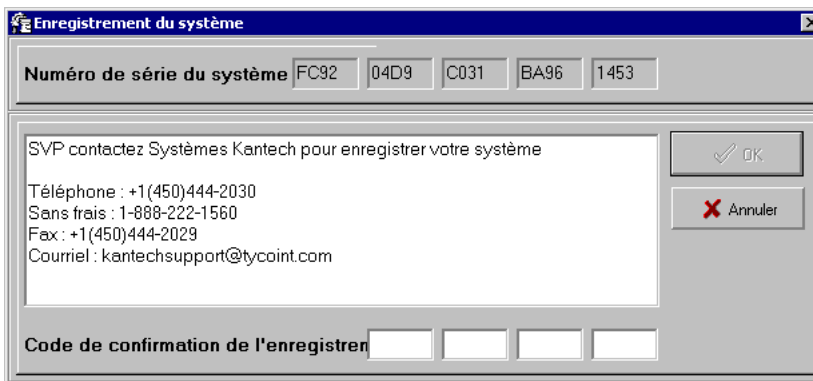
Enregistrement du système

Numéro de série du système FC92 04D9 C031 BA96 1453

SVP contactez Systèmes Kantech pour enregistrer votre système

Téléphone : +1(450)444-2030
Sans frais : 1-888-222-1560
Fax : +1(450)444-2029
Courriel : kantechsupport@tycoint.com

OK

Annuler

Code de confirmation de l'enregistren